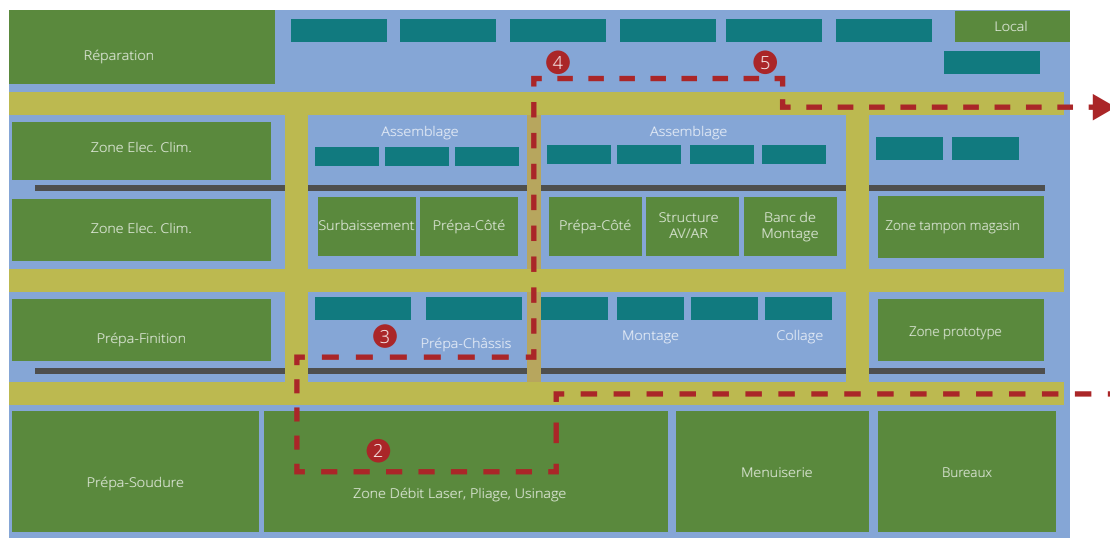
Réparation

Local

4

5

Zone Elec. Clim.

Assemblage

Assemblage

Zone Elec. Clim.

Surbaissement

Prépa-Côté

Prépa-Côté

Structure AV/AR

Banc de Montage

Zone tampon magasin

Prépa-Finition

3

Prépa-Châssis

Montage

Collage

Zone prototype

2

Prépa-Soudure

Zone Débit Laser, Pliage, Usinage

Menuiserie

Bureaux